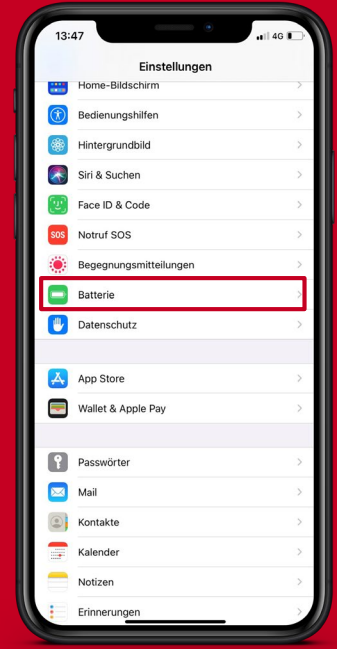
13:47
4G

Einstellungen

Home-Bildschirm
Bedienungshilfen
Hintergrundbild
Siri & Suchen
Face ID & Code
SOS
Notruf SOS
Begegnungsmitteilungen
Batterie
Datenschutz

App Store
Wallet & Apple Pay

Passwörter
Mail
Kontakte
Kalender
Notizen
Erinnerungen